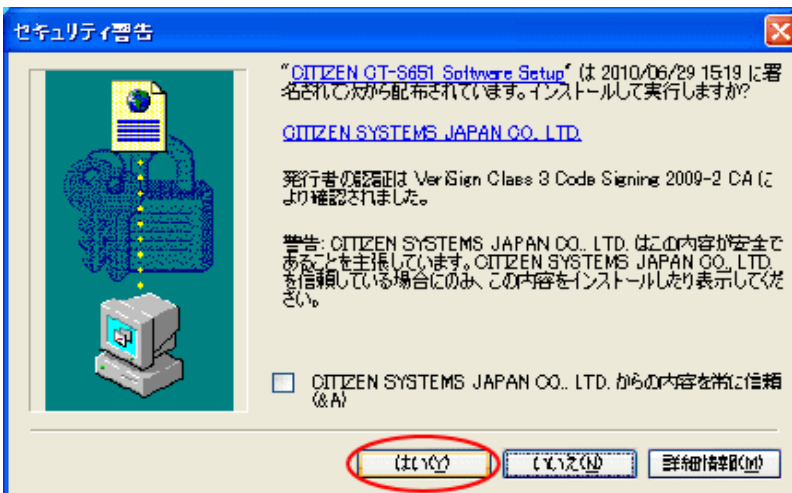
セキュリティ警告

"CITIZEN CT-S651 Software Setup" は 2010/06/29 15:19 に署名されて次から配布されています。インストールして実行しますか?

CITIZEN SYSTEMS JAPAN CO., LTD.

発行者の認証は VeriSign Class 3 Code Signing 2009-2 CA により確認されました。

警告: CITIZEN SYSTEMS JAPAN CO., LTD. はこの内容が安全であることを主張しています。CITIZEN SYSTEMS JAPAN CO., LTD. を信頼している場合にのみ、この内容をインストールしたり表示してください。

CITIZEN SYSTEMS JAPAN CO., LTD. からの内容を常に信頼(&A)

はい(Y)

いいえ(N)

詳細情報(M)